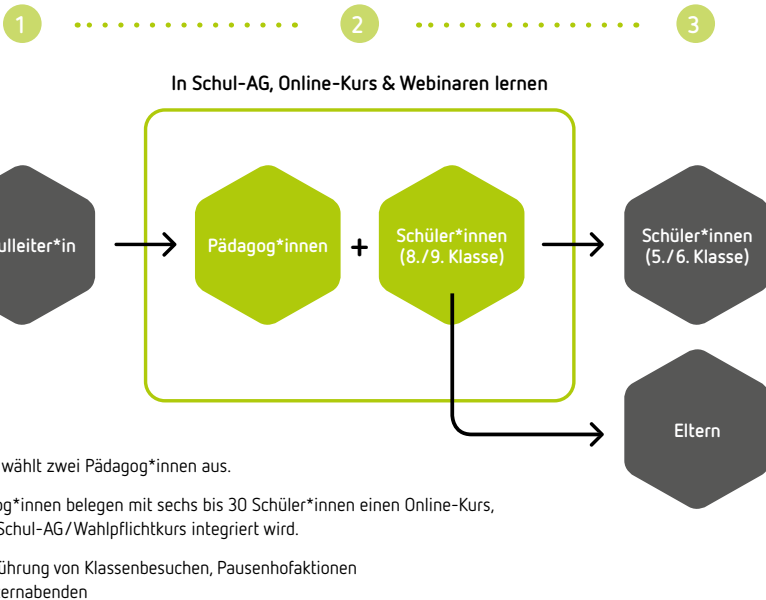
1

2

3

In Schul-AG, Online-Kurs & Webinaren lernen

ulleiter*in

Pädagog*innen

+

Schüler*innen (8./9. Klasse)

Schüler*innen (5./6. Klasse)

Eltern

wählt zwei Pädagog*innen aus.

og*innen belegen mit sechs bis 30 Schüler*innen einen Online-Kurs, Schul-AG/Wahlpflichtkurs integriert wird.

ührung von Klassenbesuchen, Pausenhofaktionen ernabenden